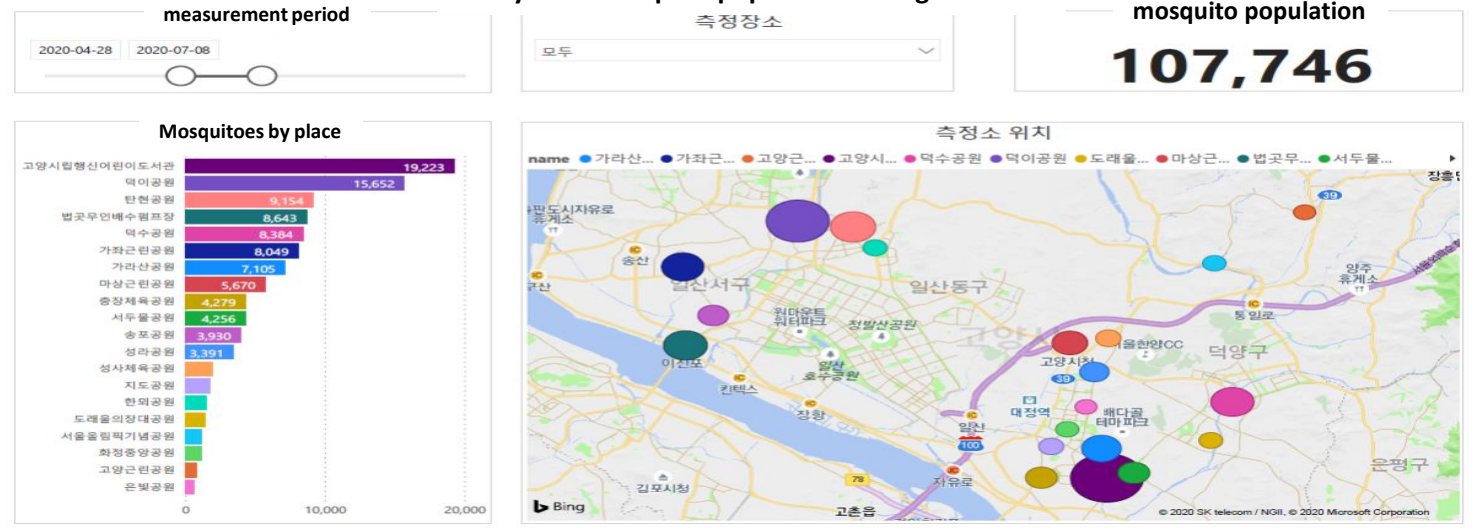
measurement period

2020-04-28 2020-07-08

측정장소

모두

mosquito population

107,746

Mosquitoes by place

| Place | Count |
|---|---|
| 고양시립행신어린이도서관 | 19,223 |
| 덕이공원 | 15,652 |
| 탄현공원 | 9,154 |
| 법곳무인배수펌프장 | 8,643 |
| 덕수공원 | 8,384 |
| 가좌근린공원 | 8,049 |
| 가라산공원 | 7,105 |
| 마상근린공원 | 5,670 |
| 충장체육공원 | 4,279 |
| 서두물공원 | 4,256 |
| 송포공원 | 3,930 |
| 성라공원 | 3,391 |
| 성사체육공원 | |
| 지도공원 | |
| 한뫼공원 | |
| 도래울의장대공원 | |
| 서울올림픽기념공원 | |
| 화정중앙공원 | |
| 고양근린공원 | |
| 은빛공원 | |

0 10,000 20,000

측정소 위치

name 가라산... 가좌근... 고양근... 고양시... 덕수공원 덕이공원 도래울... 마상근... 법곳무... 서두물...

일산서구 일산동구 덕양구 은평구 송산 원마운트 워터파크 정발산공원 일산호수공원 이산포 킨텍스 장항 고양시청 대정역 배다골 테마파크 일산 자유로 김포시청 고촌읍 통일로 양주 휴게소 장흥 서울문산고속도로 39 100 78

Bing

© 2020 SK telecom / NGII, © 2020 Microsoft Corporation